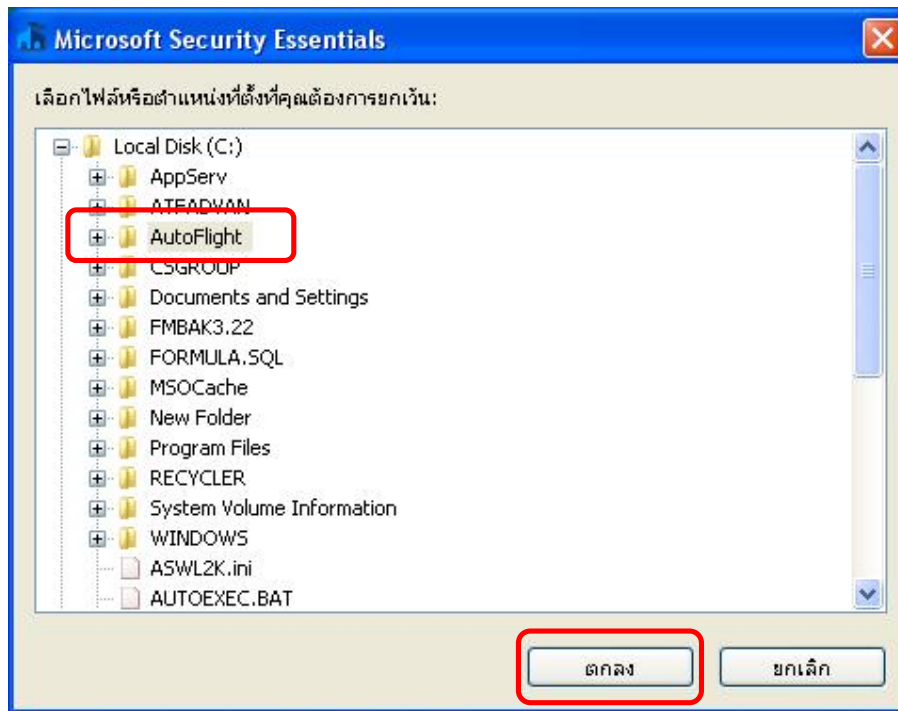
Microsoft Security Essentials

เลือกไฟล์หรือตำแหน่งที่ตั้งที่คุณต้องการยกเว้น:

Local Disk (C:)
AppServ
ATEADVAN
AutoFlight
CSGROUP
Documents and Settings
FMBAK3.22
FORMULA.SQL
MSOCache
New Folder
Program Files
RECYCLER
System Volume Information
WINDOWS
ASWL2K.ini
AUTOEXEC.BAT

ตกลง
ยกเลิก